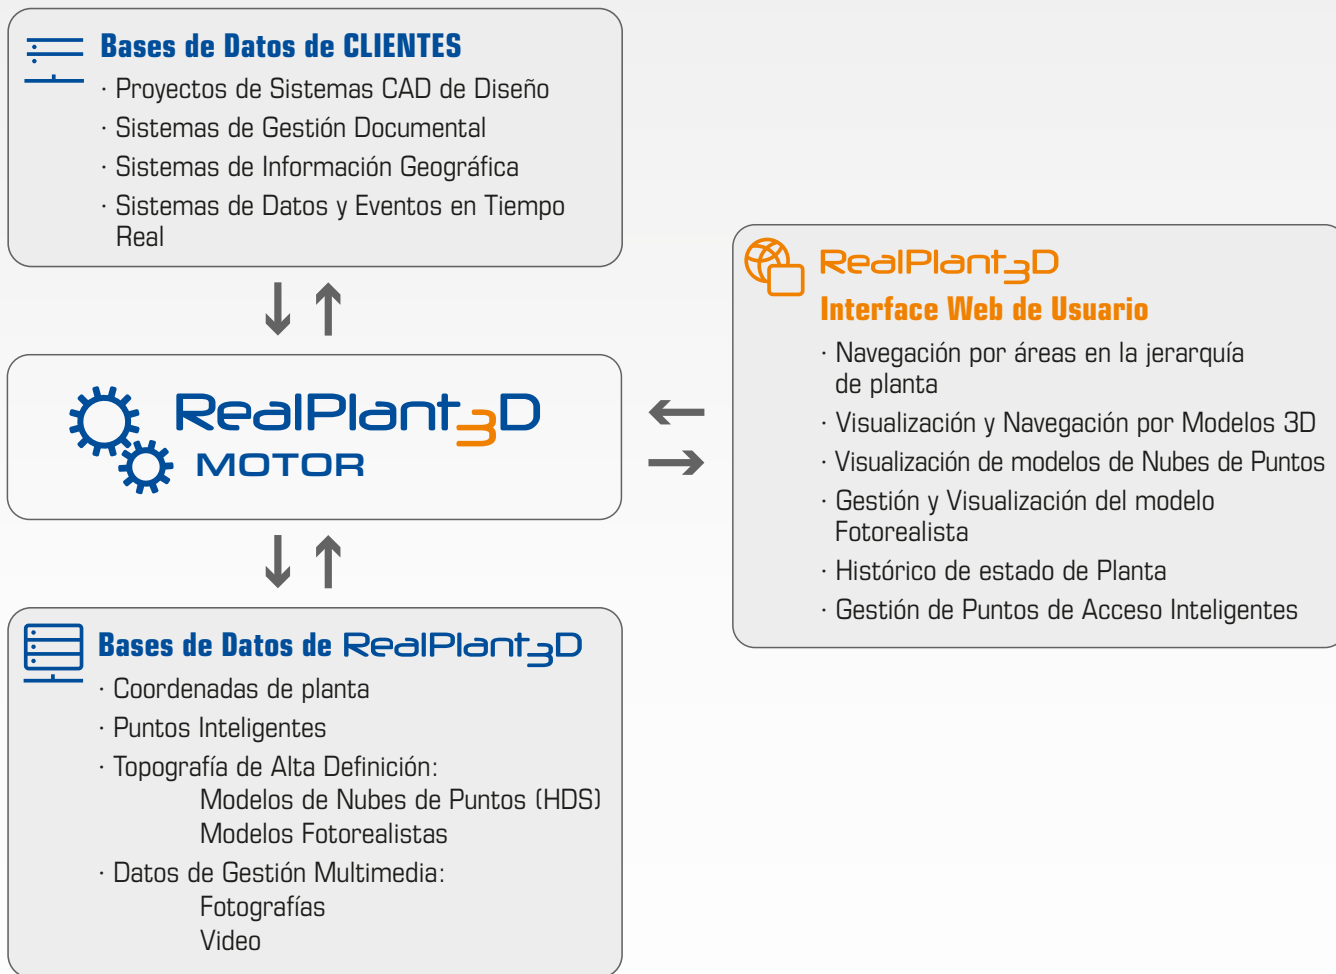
Bases de Datos de CLIENTES
· Proyectos de Sistemas CAD de Diseño
· Sistemas de Gestión Documental
· Sistemas de Información Geográfica
· Sistemas de Datos y Eventos en Tiempo Real

RealPlant3D
MOTOR

Bases de Datos de RealPlant3D
· Coordenadas de planta
· Puntos Inteligentes
· Topografía de Alta Definición:
Modelos de Nubes de Puntos (HDS)
Modelos Fotorealistas
· Datos de Gestión Multimedia:
Fotografías
Video

RealPlant3D
Interface Web de Usuario
· Navegación por áreas en la jerarquía de planta
· Visualización y Navegación por Modelos 3D
· Visualización de modelos de Nubes de Puntos
· Gestión y Visualización del modelo Fotorealista
· Histórico de estado de Planta
· Gestión de Puntos de Acceso Inteligentes